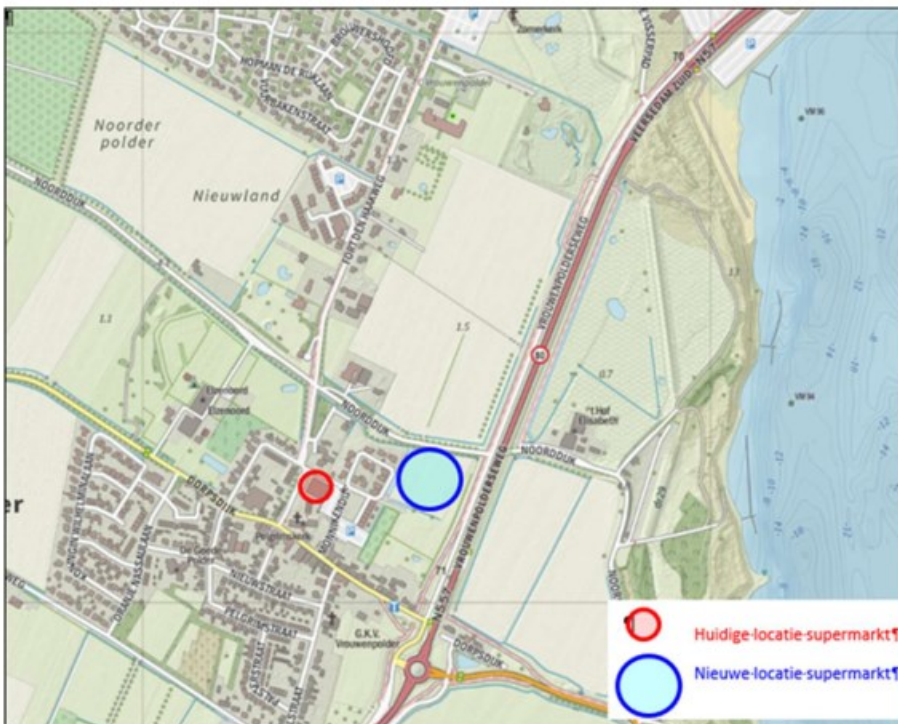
BROUWERSGAT
HOFMAN DE KUKLAAN
ZOUTMAKENSTRAAT
Zomerbeek
VISSERSWEG
VEERSEDAM ZUID
N57
Noorder polder
Nieuwland
NOORDDIJK
TORTELDUIVENWEG
VROUWENPOLDERSEWEG
1.3
1.5
80
0.7
Elzenoord
NOORDDIJK
't Hof Elisabeth
NOORDDIJK
er
DORPSDIJK
BURG. VAN BROEKHOVENLAAN
ORANJE NASSAULAAN
BROUWERSKNOOP
NIEUWSTRAAT
PELGRIMSTRAAT
G.K.V. Vrouwenpolder
DORPSDIJK
N57
71
Huidige·locatie·supermarkt¶
Nieuwe·locatie·supermarkt¶